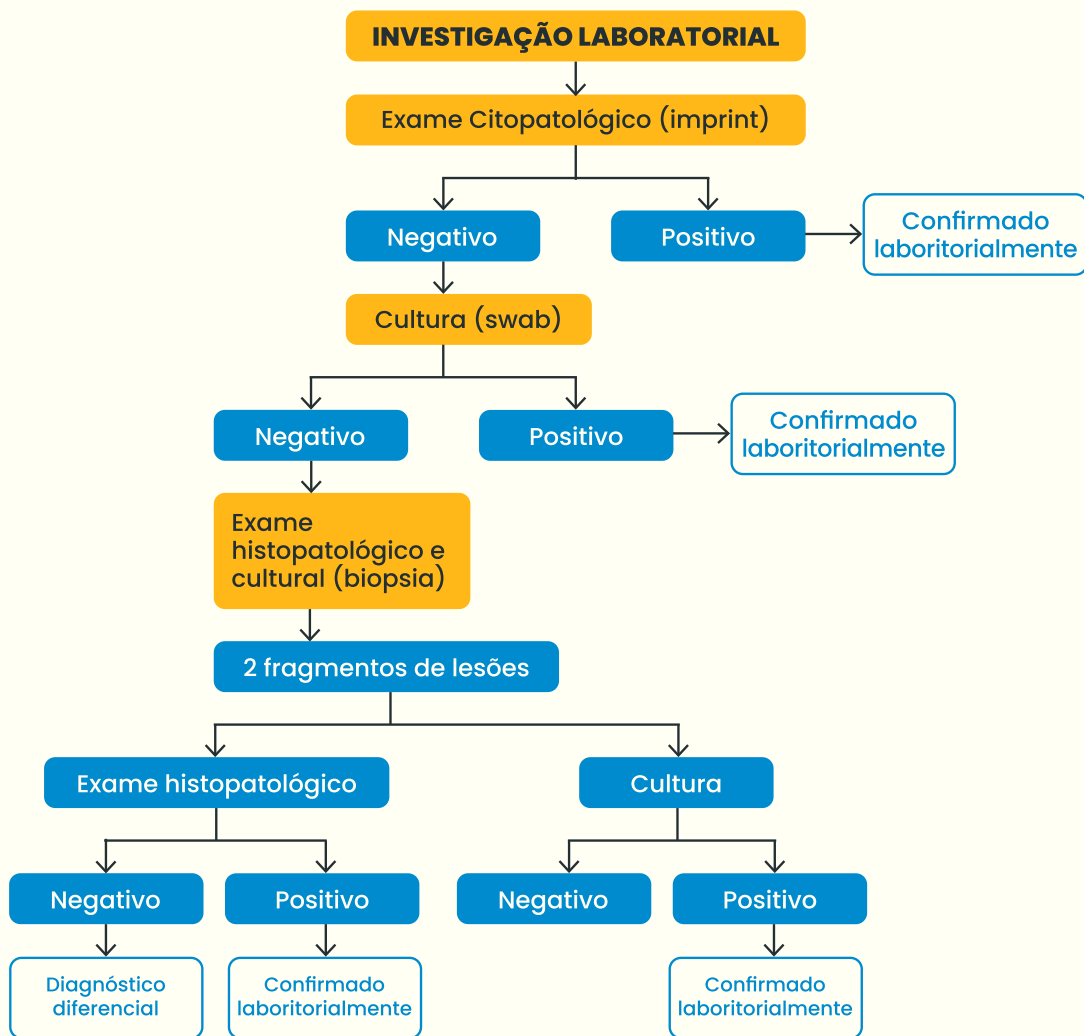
INVESTIGAÇÃO LABORATORIAL

Exame Citopatológico (imprint)

Negativo

Positivo

Confirmado laboritorialmente

Cultura (swab)

Negativo

Positivo

Confirmado laboritorialmente

Exame histopatológico e cultural (biopsia)

2 fragmentos de lesões

Exame histopatológico

Cultura

Negativo

Positivo

Negativo

Positivo

Diagnóstico diferencial

Confirmado laboritorialmente

Confirmado laboritorialmente